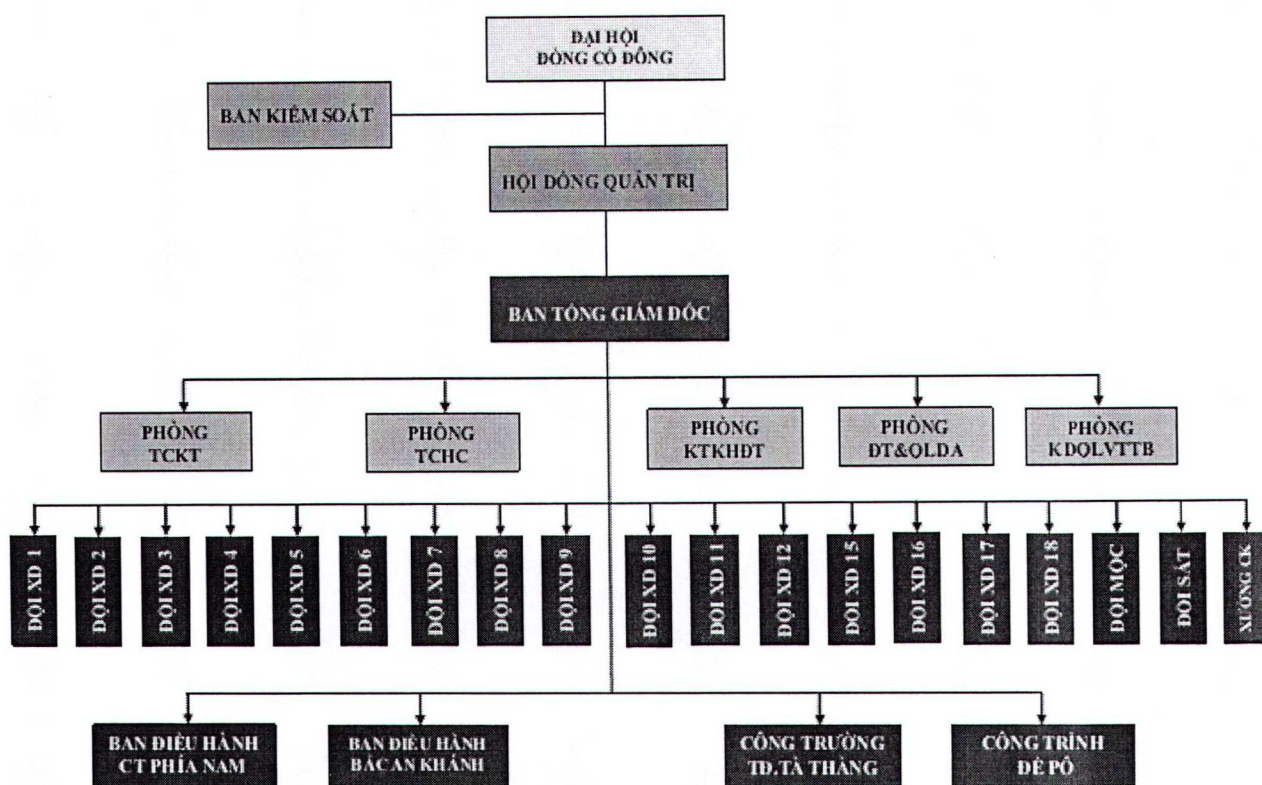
ĐẠI HỘI ĐỒNG CỔ ĐÔNG

BAN KIỂM SOÁT

HỘI ĐỒNG QUẢN TRỊ

BAN TỔNG GIÁM ĐỐC

PHÒNG TCKT

PHÒNG TCHC

PHÒNG KTKHĐT

PHÒNG ĐT&QLDA

PHÒNG KDQLVTTB

ĐỘI XD 1

ĐỘI XD 2

ĐỘI XD 3

ĐỘI XD 4

ĐỘI XD 5

ĐỘI XD 6

ĐỘI XD 7

ĐỘI XD 8

ĐỘI XD 9

ĐỘI XD 10

ĐỘI XD 11

ĐỘI XD 12

ĐỘI XD 15

ĐỘI XD 16

ĐỘI XD 17

ĐỘI XD 18

ĐỘI MỘC

ĐỘI SẮT

XƯỞNG CK

BAN ĐIỀU HÀNH CT PHÍA NAM

BAN ĐIỀU HÀNH BẮC AN KHÁNH

CÔNG TRƯỜNG TĐ.TÀ THÀNG

CÔNG TRÌNH ĐÊ PÔ